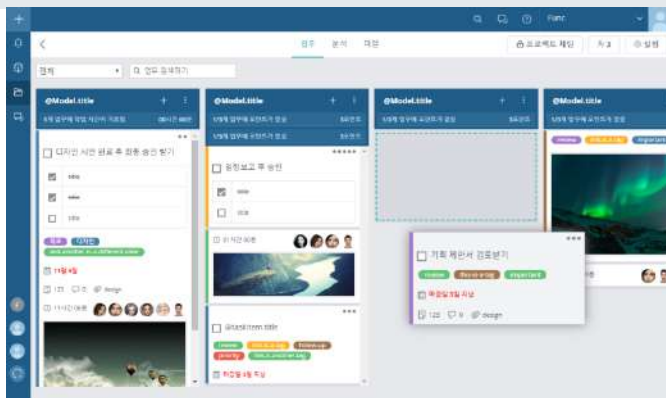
Panc

업무 분석 파일

프로젝트 메뉴

설정

전체

업무 검색하기

@Model.title

@Model.title

@Model.title

@Model.title

디자인 시안 완료 후 최종 승인 받기

11월 8일

125

design

중간보고 후 승인

기획 제안서 검토받기

review

this-is-a-tag

important

마감일 3일 지남

125

design

@task.item.title

review

this-is-a-tag

follow-up

priority

this-is-another-tag

마감일 5일 지남